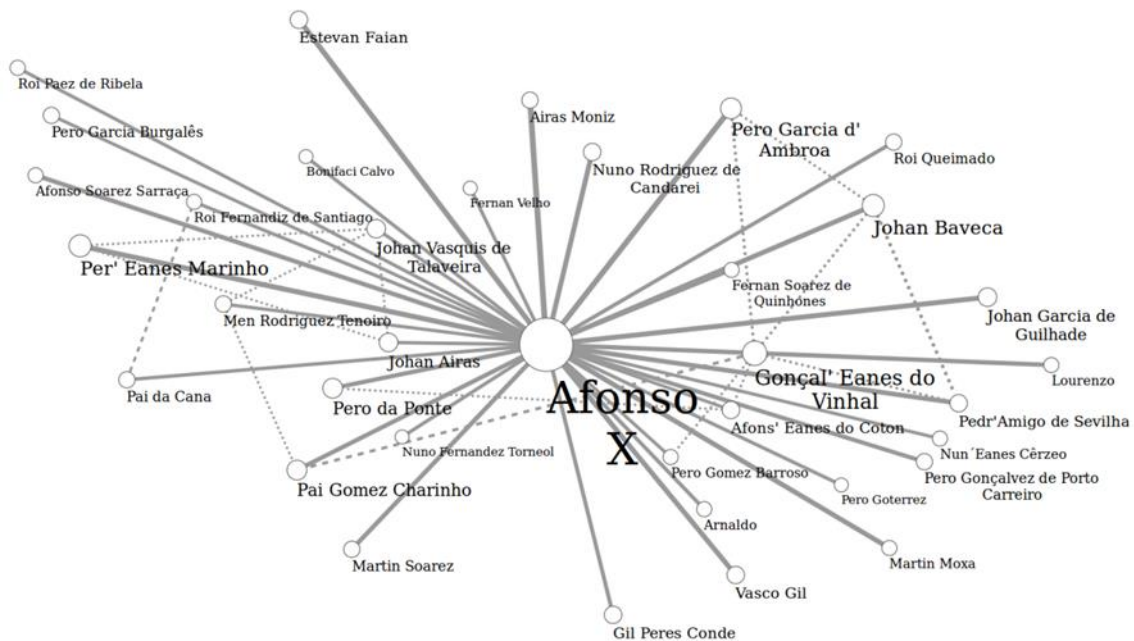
Estevan Faian

Roi Paez de Ribela

Airas Moniz

Pero Garcia d' Ambroa

Pero Garcia Burgalês

Roi Queimado

Nuno Rodriguez de Candarei

Bonifaci Calvo

Afonso Soarez Sarraça

Fernan Velho

Johan Baveca

Roi Fernandiz de Santiago

Johan Vasquis de Talaveira

Per' Eanes Marinho

Fernan Soarez de Quinhones

Johan Garcia de Guilhade

Men Rodriguez Tenoiro

Johan Airas

Gonçal' Eanes do Vinhal

Lourenzo

Pai da Cana

Afonso X

Pero da Ponte

Pedr'Amigo de Sevilha

Afons' Eanes do Coton

Nun´Eanes Cêrzeo

Nuno Fernandez Torneol

Pero Gomez Barroso

Pero Gonçalvez de Porto Carreiro

Pai Gomez Charinho

Pero Goterrez

Arnaldo

Martin Soarez

Martin Moxa

Vasco Gil

Gil Peres Conde